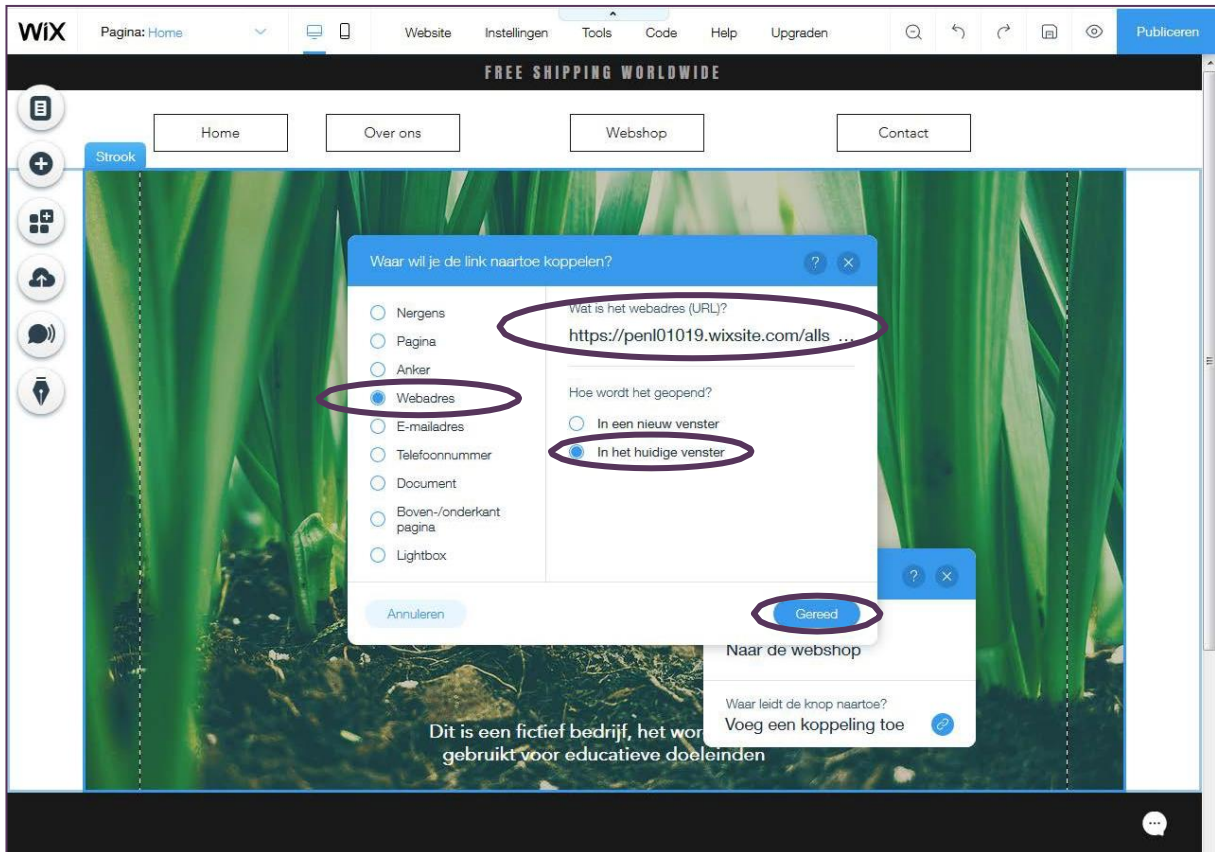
WiX Pagina: Home Website Instellingen Tools Code Help Upgraden Publiceren

FREE SHIPPING WORLDWIDE

Home Over ons Webshop Contact

Strook

Waar wil je de link naartoe koppelen?

Nergens
Pagina
Anker
Webadres
E-mailadres
Telefoonnummer
Document
Boven-/onderkant pagina
Lightbox

Wat is het webadres (URL)?
https://penl01019.wixsite.com/alls ...

Hoe wordt het geopend?
In een nieuw venster
In het huidige venster

Annuleren
Gereed

Naar de webshop

Waar leidt de knop naartoe?
Voeg een koppeling toe

Dit is een fictief bedrijf, het wor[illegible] gebruikt voor educatieve doeleinden